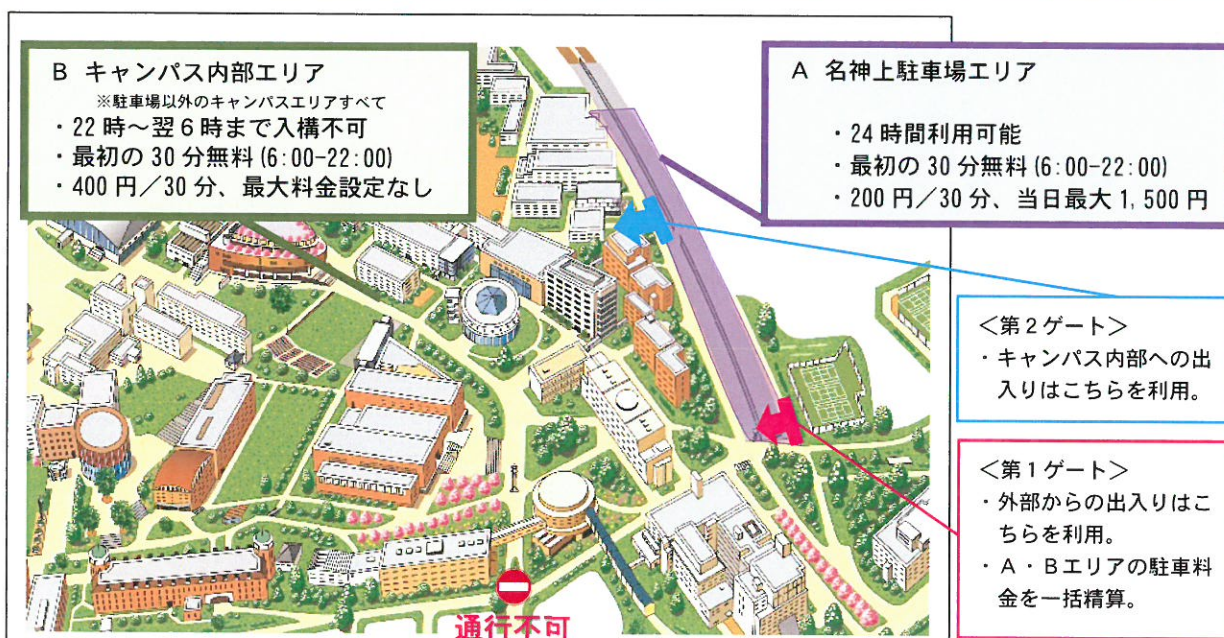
B キャンパス内部エリア
※駐車場以外のキャンパスエリアすべて
・22 時～翌 6 時まで入構不可
・最初の 30 分無料 (6:00-22:00)
・400 円／30 分、最大料金設定なし

A 名神上駐車場エリア
・24 時間利用可能
・最初の 30 分無料 (6:00-22:00)
・200 円／30 分、当日最大 1,500 円

＜第 2 ゲート＞
・キャンパス内部への出入りはこちらを利用。

＜第 1 ゲート＞
・外部からの出入りはこちらを利用。
・A・B エリアの駐車料金を一括精算。

通行不可